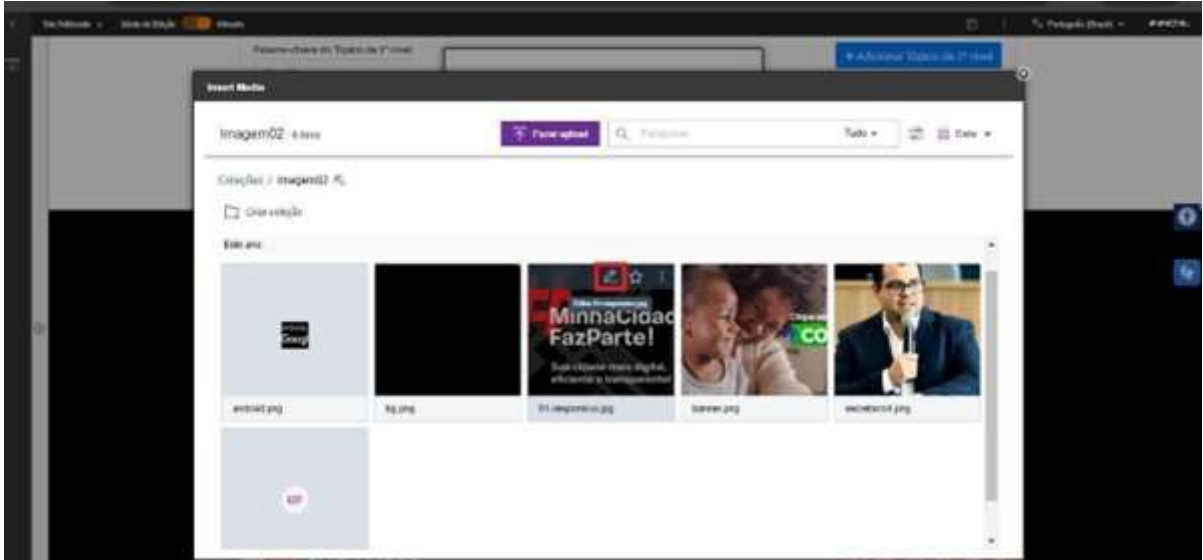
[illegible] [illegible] Visual

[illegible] Português (Brasil)

Palavra-chave do Tópico de 3º nível

+ Adicionar Tópico de 2º nível

Insert Media

Imagem02 6 itens

Fazer upload

Pesquisar

Tudo

Data

Coleções / Imagem02

Criar coleção

Este ano

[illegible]

MinhaCidad
FazParte!

Sua cidade mais digital, eficiente e transparente!

android.png

bg.png

01-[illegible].jpg

banner.png

secretario4.png